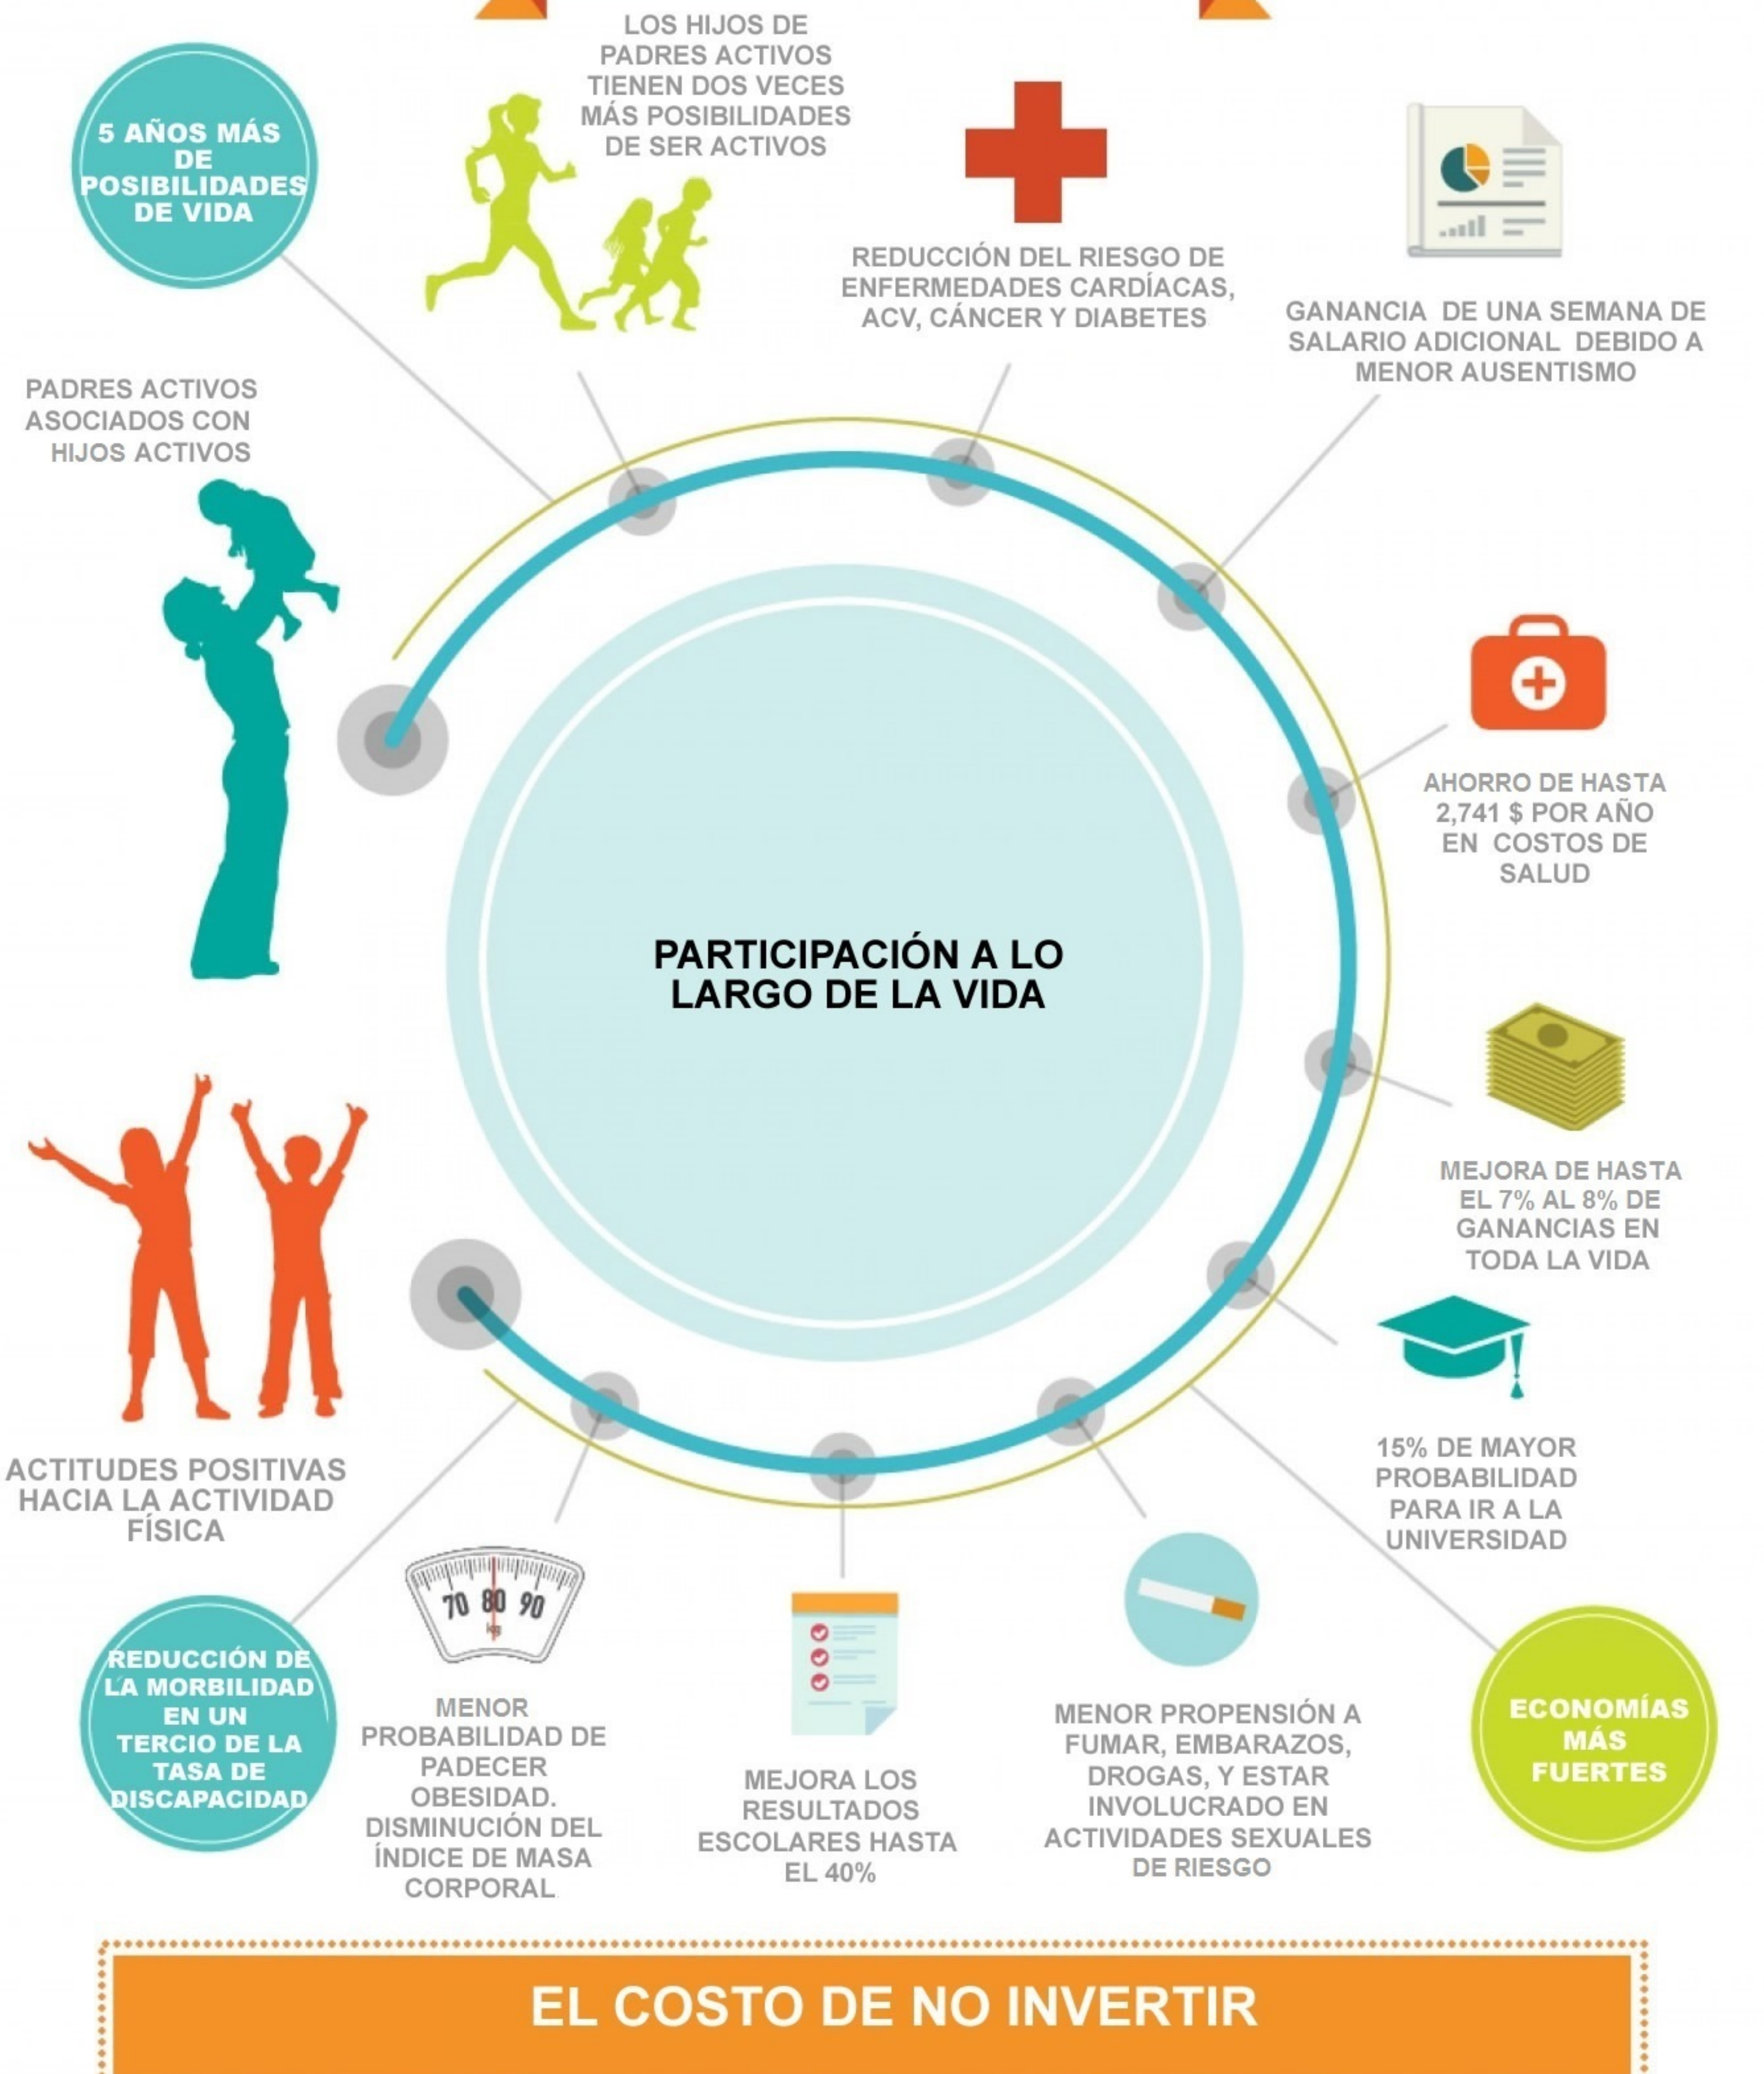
LOS HIJOS DE PADRES ACTIVOS TIENEN DOS VECES MÁS POSIBILIDADES DE SER ACTIVOS

5 AÑOS MÁS DE POSIBILIDADES DE VIDA

REDUCCIÓN DEL RIESGO DE ENFERMEDADES CARDÍACAS, ACV, CÁNCER Y DIABETES

GANANCIA DE UNA SEMANA DE SALARIO ADICIONAL DEBIDO A MENOR AUSENTISMO

PADRES ACTIVOS ASOCIADOS CON HIJOS ACTIVOS

AHORRO DE HASTA 2,741 $ POR AÑO EN COSTOS DE SALUD

PARTICIPACIÓN A LO LARGO DE LA VIDA

MEJORA DE HASTA EL 7% AL 8% DE GANANCIAS EN TODA LA VIDA

ACTITUDES POSITIVAS HACIA LA ACTIVIDAD FÍSICA

15% DE MAYOR PROBABILIDAD PARA IR A LA UNIVERSIDAD

70 80 90
kg

REDUCCIÓN DE LA MORBILIDAD EN UN TERCIO DE LA TASA DE DISCAPACIDAD

MENOR PROBABILIDAD DE PADECER OBESIDAD. DISMINUCIÓN DEL ÍNDICE DE MASA CORPORAL

MEJORA LOS RESULTADOS ESCOLARES HASTA EL 40%

MENOR PROPENSIÓN A FUMAR, EMBARAZOS, DROGAS, Y ESTAR INVOLUCRADO EN ACTIVIDADES SEXUALES DE RIESGO

ECONOMÍAS MÁS FUERTES

EL COSTO DE NO INVERTIR